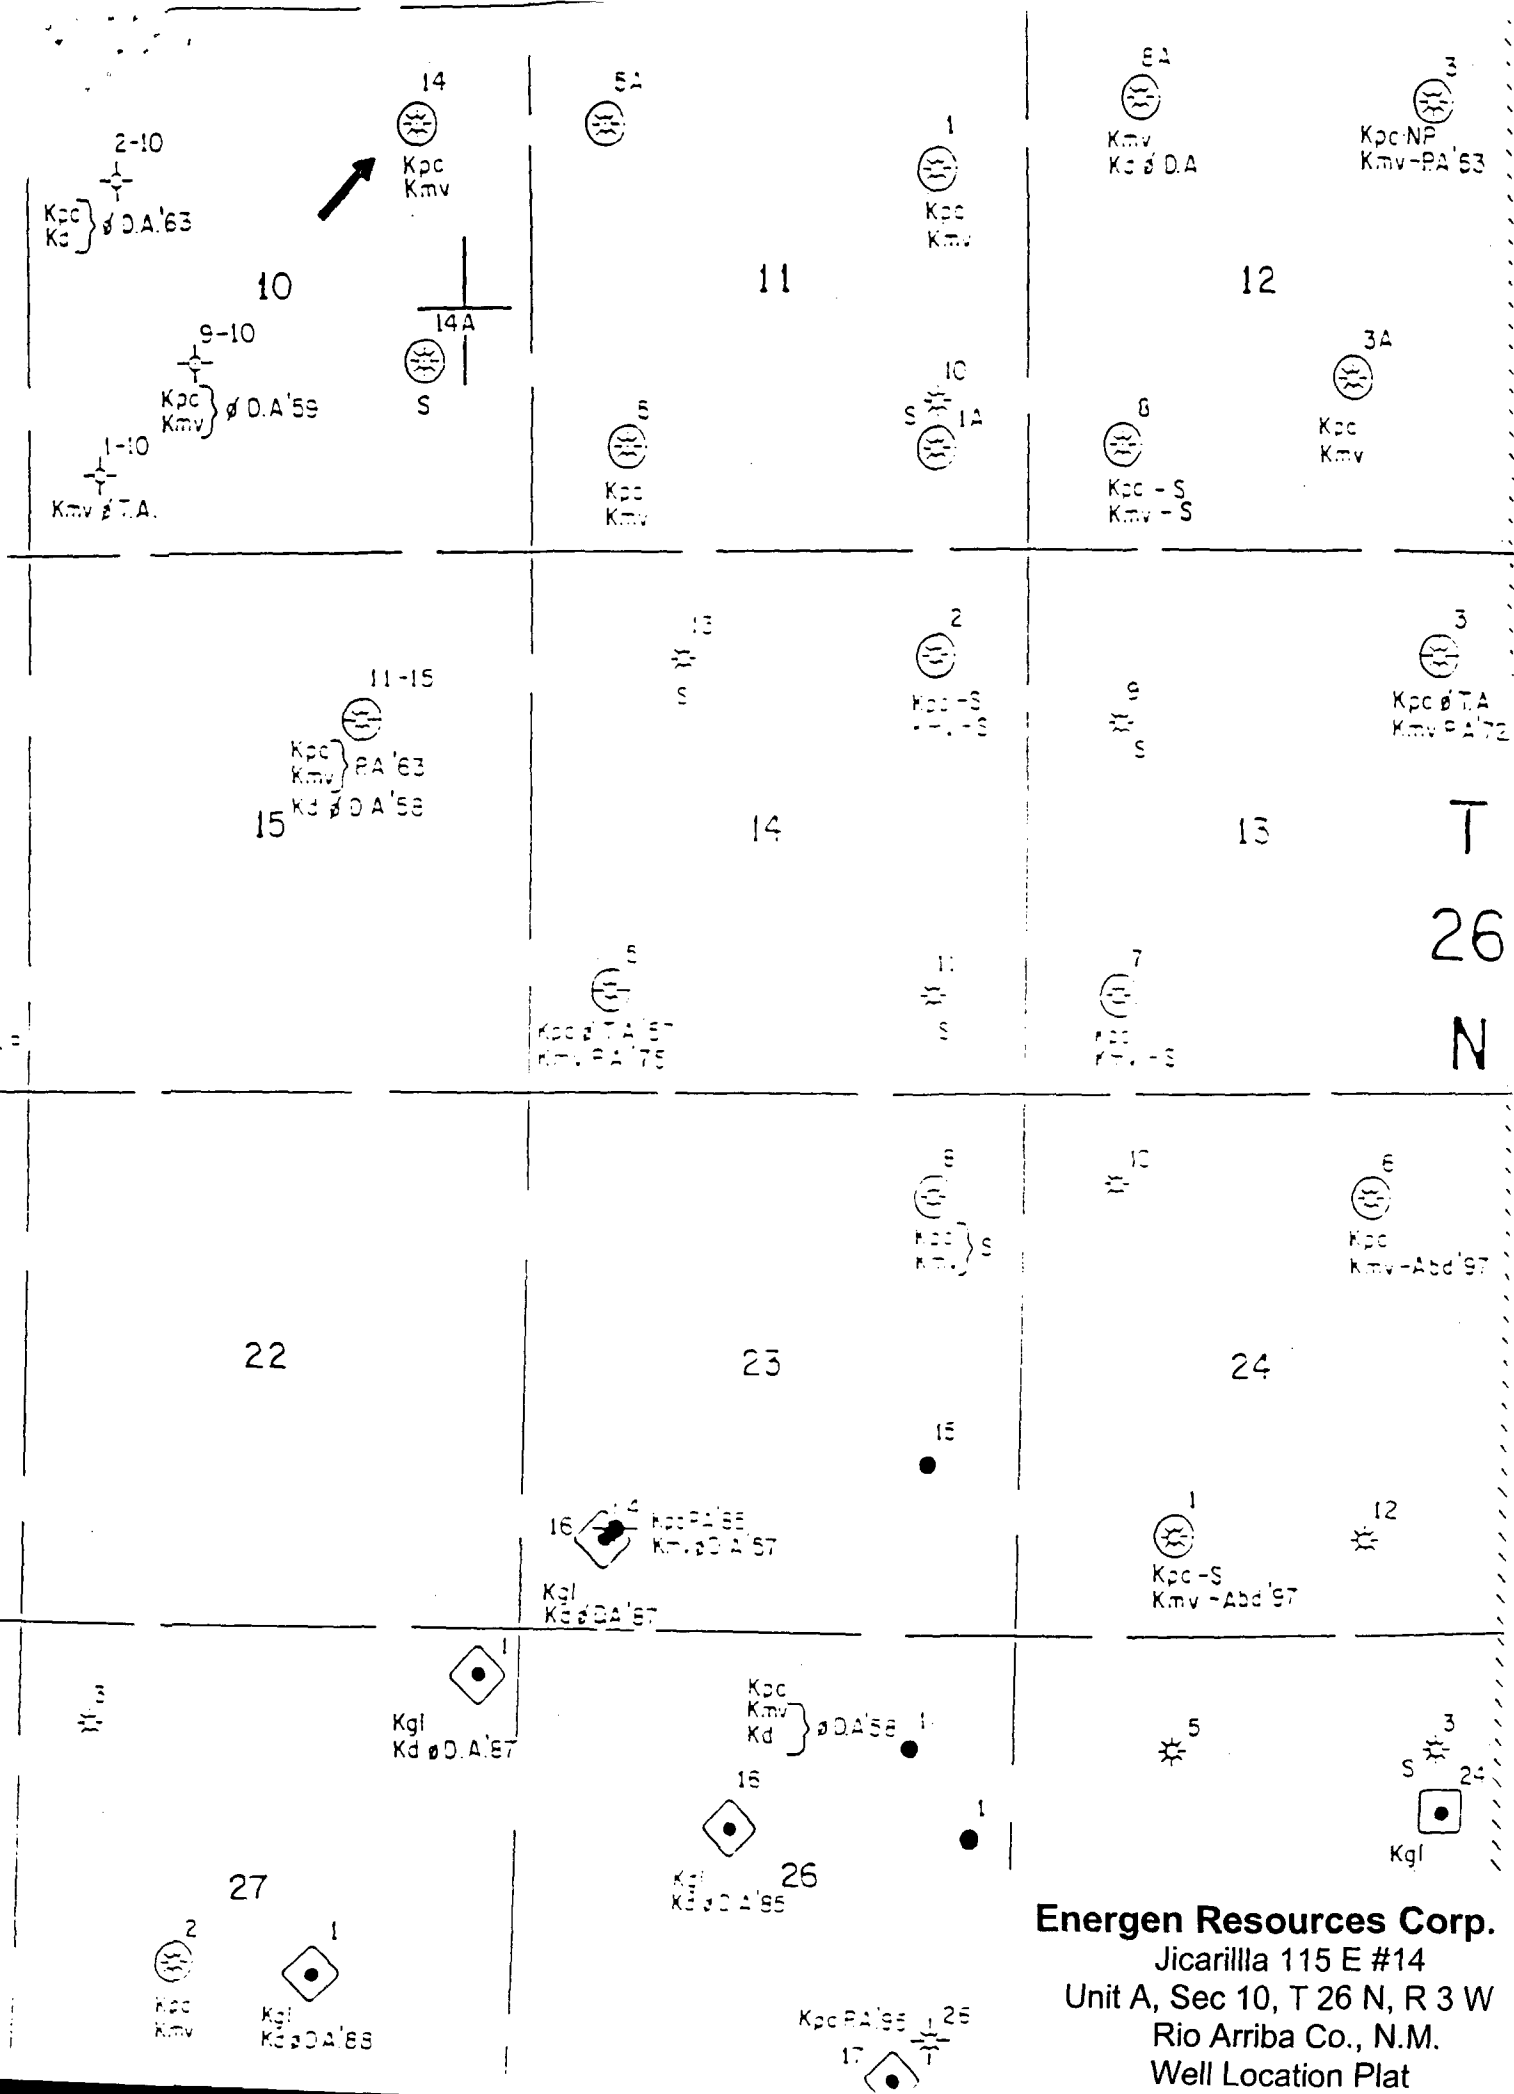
14
Kpc
Kmv

2-10
Kpc
Kd } ø D.A.'63

10

9-10
Kpc
Kmv } ø D.A.'59

14A

S

1-10
Kmv ø T.A.

5A

11

5
Kpc
Kmv

1
Kpc
Kmv

10
S
1A

8A
Kmv
Kd ø D.A

3
Kpc NP
Kmv-PA'53

12

3A
Kpc
Kmv

8
Kpc - S
Kmv - S

11-15
Kpc
Kmv } PA '63
Kd ø D A '58

15

13
S

14

2
Kpc -S
Kmv -S

9
S

13

3
Kpc ø T.A
Kmv PA'72

T
26
N

5
Kpc ø T.A.'57
Kmv PA'75

11
S

7
Kpc
Kmv -S

22

23

8
Kpc
Kmv } S

10

24

6
Kpc
Kmv -Abd'97

15

16
14
Kpc PA'85
Kmv ø D.A'57
Kgl
Kd ø D.A'87

1
Kpc -S
Kmv -Abd'97

12

3

1
Kgl
Kd ø D.A.'87

Kpc
Kmv
Kd } ø D.A'58
1

5

3
S
24
Kgl

16
Kgl
Kd ø D.A'85

26

1

27

2
Kpc
Kmv

1
Kgl
Kd ø D.A'88

Kpc PA'95
25
17

Energen Resources Corp.
Jicarillla 115 E #14
Unit A, Sec 10, T 26 N, R 3 W
Rio Arriba Co., N.M.
Well Location Plat